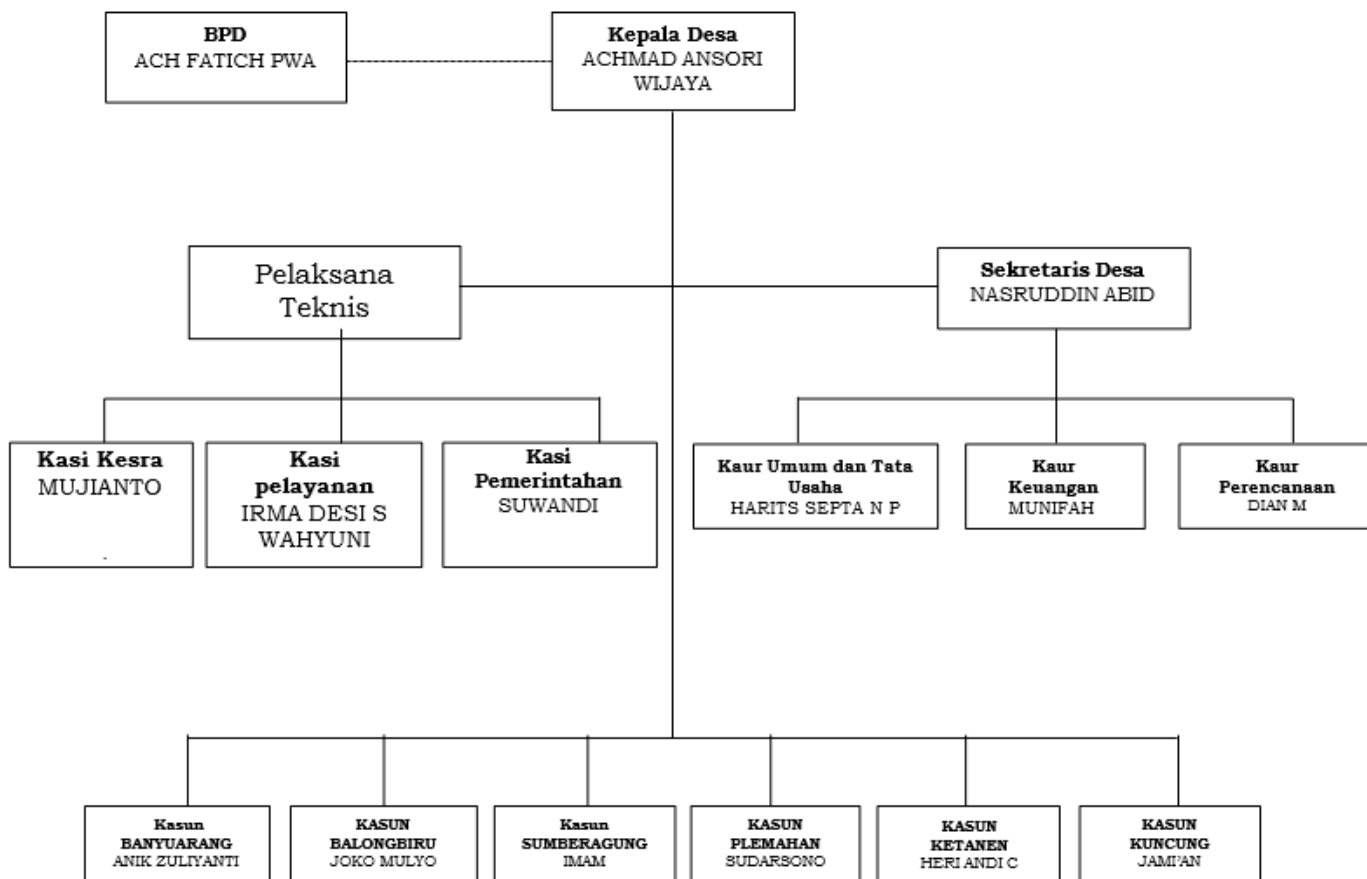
BPD
ACH FATICH PWA

Kepala Desa
ACHMAD ANSORI WIJAYA

Pelaksana Teknis

Sekretaris Desa
NASRUDDIN ABID

Kasi Kesra
MUJIANTO

Kasi pelayanan
IRMA DESI S WAHYUNI

Kasi Pemerintahan
SUWANDI

Kaur Umum dan Tata Usaha
HARITS SEPTA N P

Kaur Keuangan
MUNIFAH

Kaur Perencanaan
DIAN M

Kasun BANYUARANG
ANIK ZULIYANTI

KASUN BALONGBIRU
JOKO MULYO

Kasun SUMBERAGUNG
IMAM

KASUN PLEMAHAN
SUDARSONO

KASUN KETANEN
HERI ANDI C

KASUN KUNCUNG
JAMI'AN